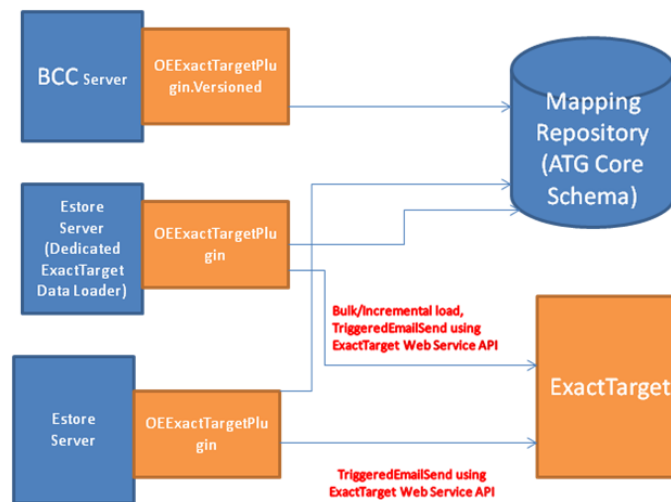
BCC Server

OEExactTargetPlugin.Versioned

Mapping Repository (ATG Core Schema)

Estore Server (Dedicated ExactTarget Data Loader)

OEExactTargetPlugin

Bulk/Incremental load, TriggeredEmailSend using ExactTarget Web Service API

ExactTarget

Estore Server

OEExactTargetPlugin

TriggeredEmailSend using ExactTarget Web Service API